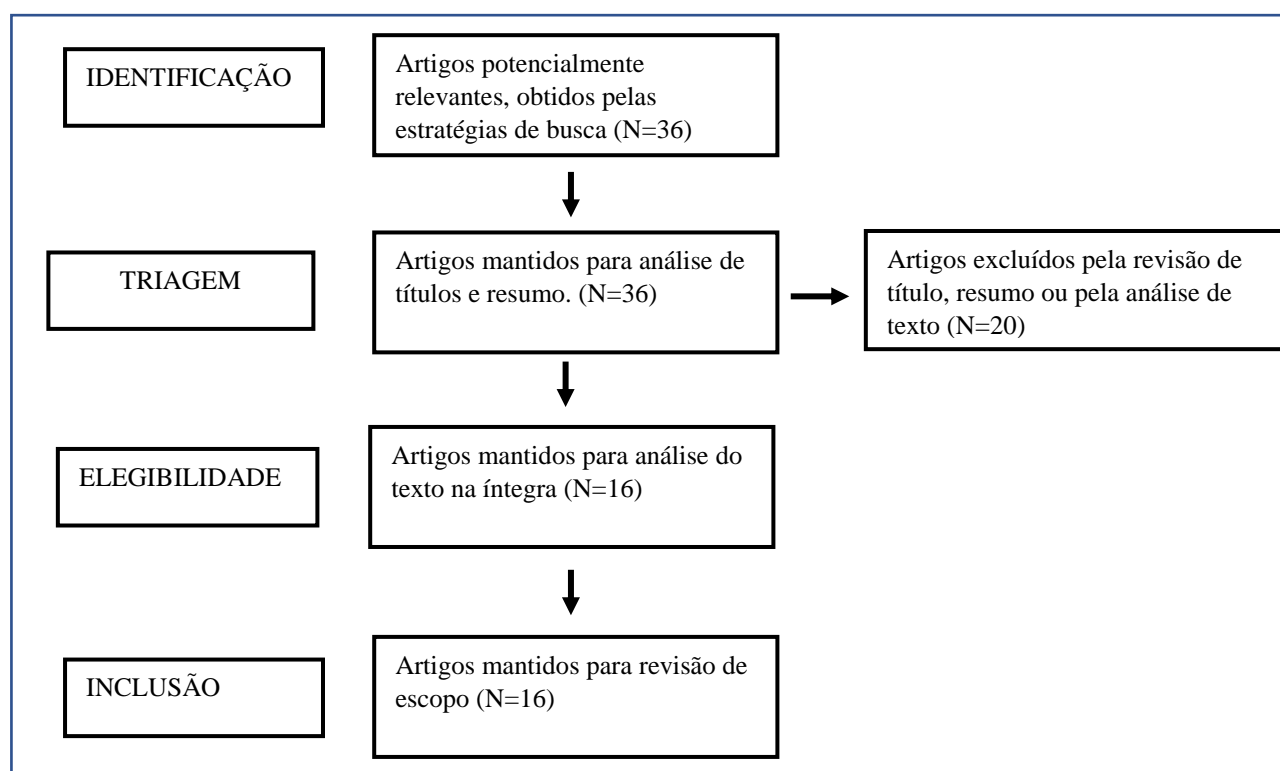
IDENTIFICAÇÃO

Artigos potencialmente relevantes, obtidos pelas estratégias de busca (N=36)

TRIAGEM

Artigos mantidos para análise de títulos e resumo. (N=36)

Artigos excluídos pela revisão de título, resumo ou pela análise de texto (N=20)

ELEGIBILIDADE

Artigos mantidos para análise do texto na íntegra (N=16)

INCLUSÃO

Artigos mantidos para revisão de escopo (N=16)